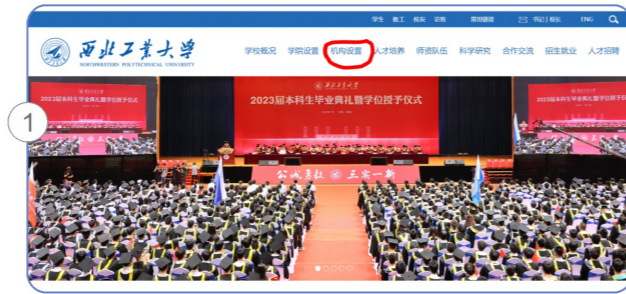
学生 教工 校友 访客 常用链接 书记|校长 ENG

西北工业大学
NORTHWESTERN POLYTECHNICAL UNIVERSITY

学校概况 学院设置 机构设置 人才培养 师资队伍 科学研究 合作交流 招生就业 人才招聘

1

2023届本科生毕业典礼暨学位授予仪式

2023届本科生毕业典礼暨学位授予仪式

2023届本科生毕业典礼暨学位授予仪式

公诚勇毅 三实一新